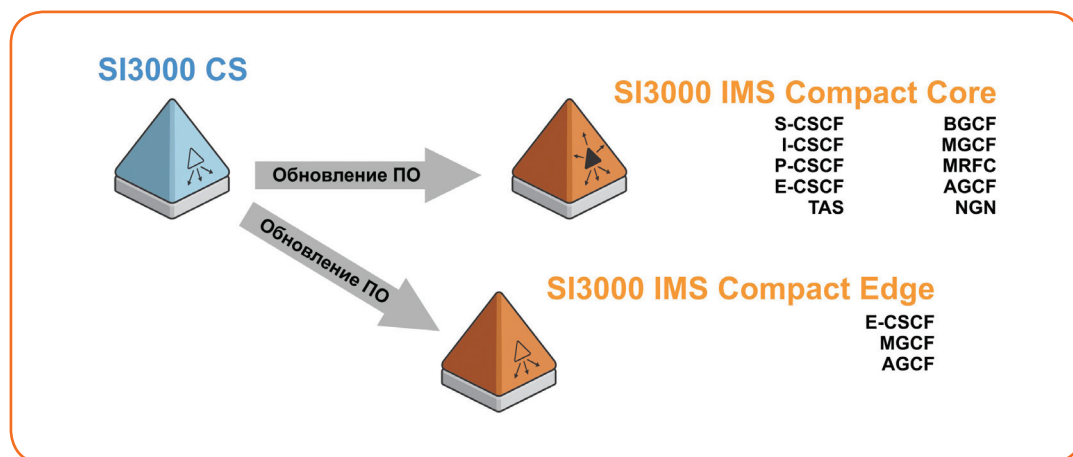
SI3000 CS

Обновление ПО

Обновление ПО

SI3000 IMS Compact Core

| | |
|---|---|
| S-CSCF | BGCF |
| I-CSCF | MGCF |
| P-CSCF | MRFC |
| E-CSCF | AGCF |
| TAS | NGN |

SI3000 IMS Compact Edge

E-CSCF
MGCF
AGCF